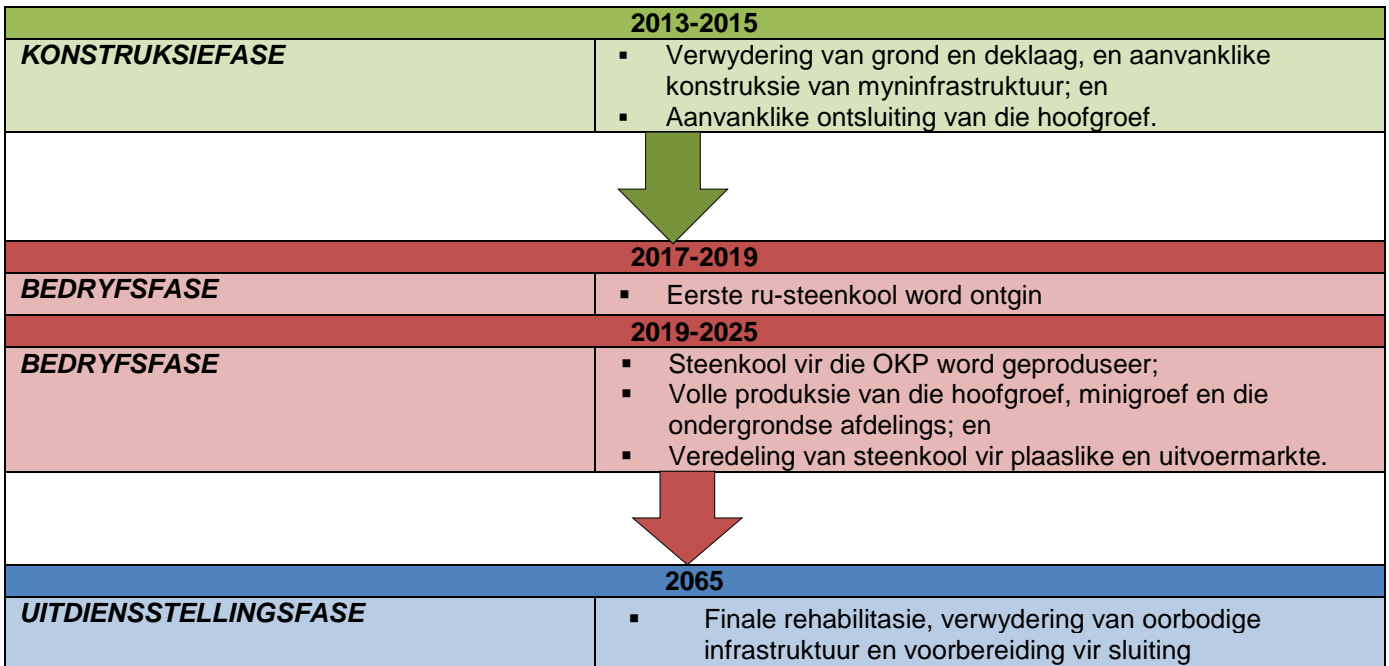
| 2013-2015 | |
|---|---|
| *KONSTRUKSIEFASE* | ▪ Verwydering van grond en deklaag, en aanvanklike konstruksie van myninfrastruktuur; en ▪ Aanvanklike ontsluiting van die hoofgroef. |
| 2017-2019 | |
| *BEDRYFSFASE* | ▪ Eerste ru-steenkool word ontgin |
| 2019-2025 | |
| *BEDRYFSFASE* | ▪ Steenkool vir die OKP word geproduseer; ▪ Volle produksie van die hoofgroef, minigroef en die ondergrondse afdelings; en ▪ Veredeling van steenkool vir plaaslike en uitvoermarkte. |
| 2065 | |
| *UITDIENSSTELLINGSFASE* | ▪ Finale rehabilitasie, verwydering van oorbodige infrastruktuur en voorbereiding vir sluiting |